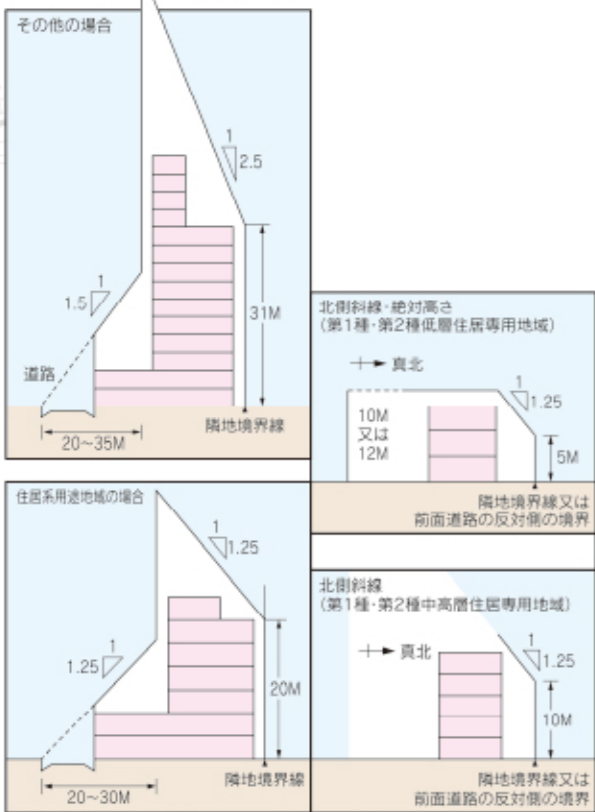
その他の場合

1
2.5

1
1.5

31M

道路

20~35M

隣地境界線

北側斜線・絶対高さ
(第1種・第2種低層住居専用地域)

真北

1
1.25

10M
又は
12M

5M

隣地境界線又は
前面道路の反対側の境界

住居系用途地域の場合

1
1.25

1
1.25

20M

20~30M

隣地境界線

北側斜線
(第1種・第2種中高層住居専用地域)

真北

1
1.25

10M

隣地境界線又は
前面道路の反対側の境界